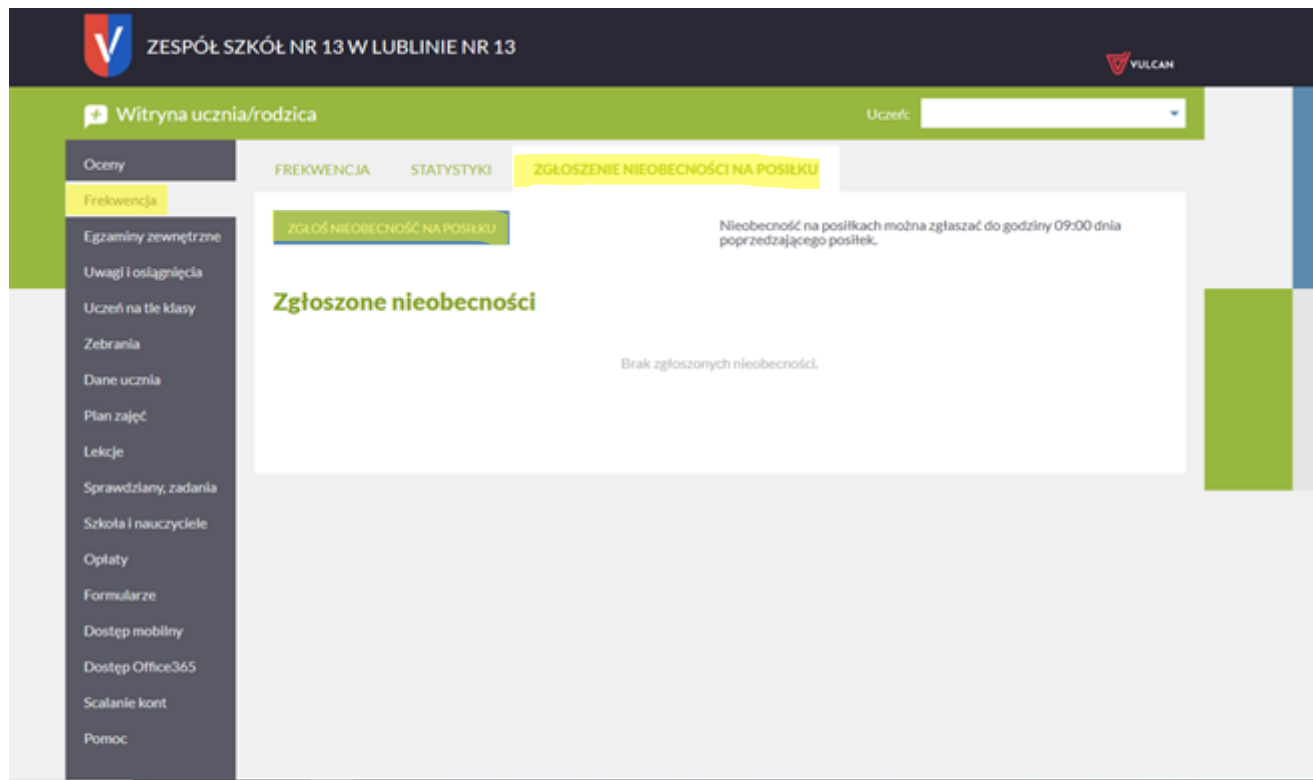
ZESPÓŁ SZKÓŁ NR 13 W LUBLINIE NR 13

VULCAN

Witryna ucznia/rodzica

Uczeń:

Oceny
Frekwencja
Egzaminy zewnętrzne
Uwagi i osiągnięcia
Uczeń na tle klasy
Zebrania
Dane ucznia
Plan zajęć
Lekcje
Sprawdziany, zadania
Szkoła i nauczyciele
Opłaty
Formularze
Dostęp mobilny
Dostęp Office365
Scalanie kont
Pomoc

FREKWENCJA
STATYSTYKI
ZGŁOSZENIE NIEOBECNOŚCI NA POSIŁKU

ZGŁOŚ NIEOBECNOŚĆ NA POSIŁKU

Nieobecność na posiłkach można zgłaszać do godziny 09:00 dnia poprzedzającego posiłek.

Zgłoszone nieobecności

Brak zgłoszonych nieobecności.